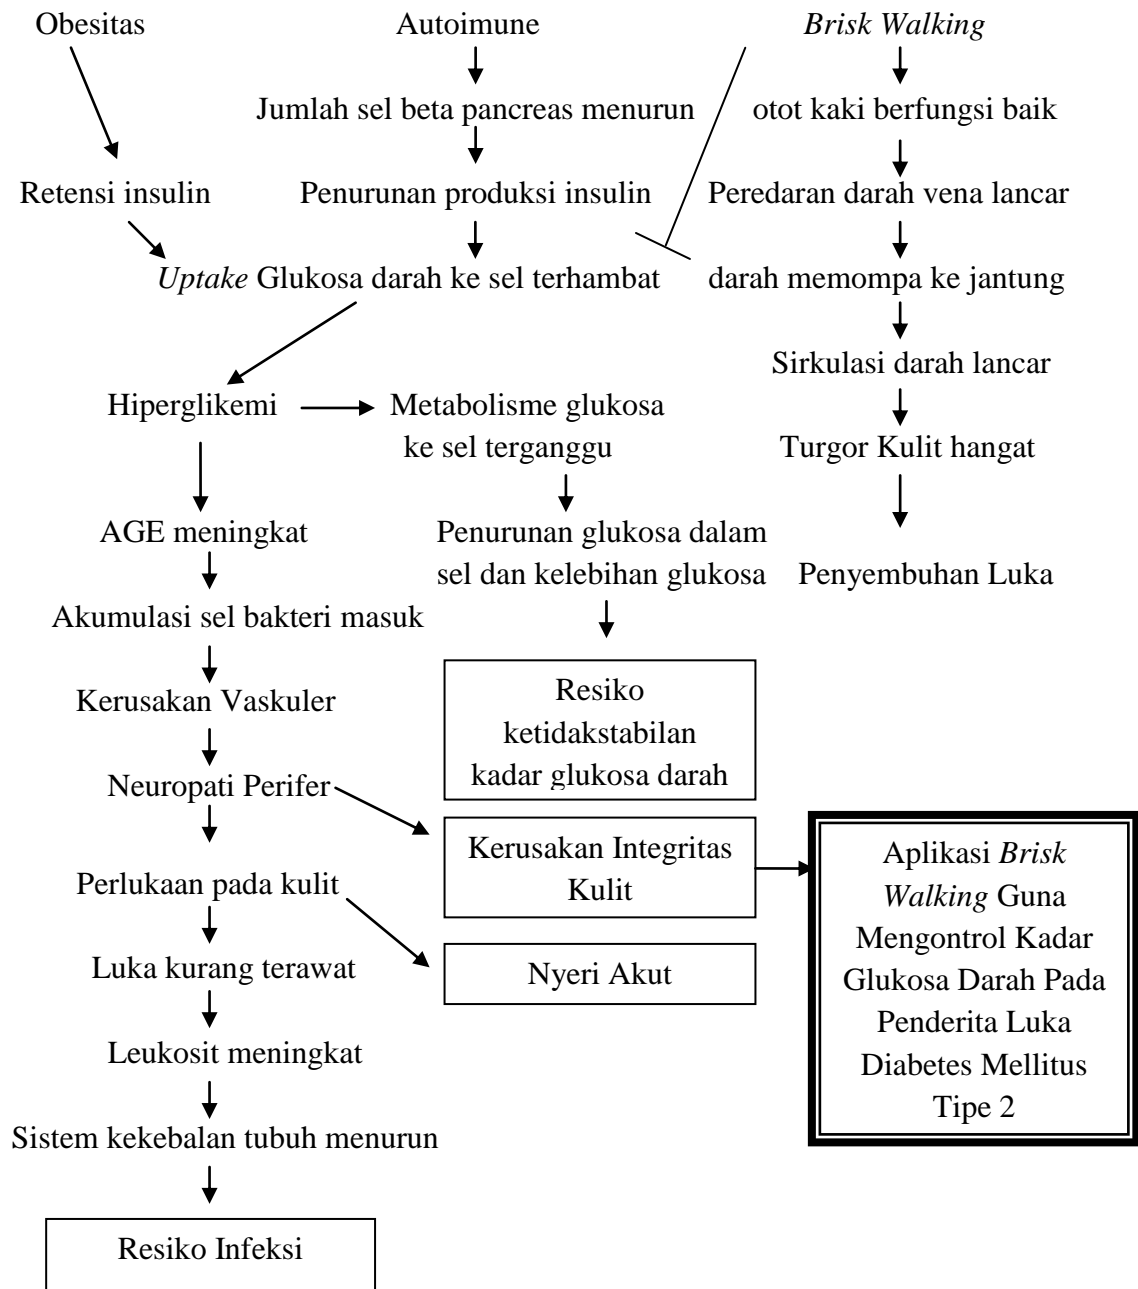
Obesitas

Retensi insulin

Autoimune

Jumlah sel beta pancreas menurun

Penurunan produksi insulin

*Uptake* Glukosa darah ke sel terhambat

*Brisk Walking*

otot kaki berfungsi baik

Peredaran darah vena lancar

darah memompa ke jantung

Sirkulasi darah lancar

Turgor Kulit hangat

Penyembuhan Luka

Hiperglikemi

Metabolisme glukosa ke sel terganggu

Penurunan glukosa dalam sel dan kelebihan glukosa

Resiko ketidakstabilan kadar glukosa darah

AGE meningkat

Akumulasi sel bakteri masuk

Kerusakan Vaskuler

Neuropati Perifer

Kerusakan Integritas Kulit

Aplikasi *Brisk Walking* Guna Mengontrol Kadar Glukosa Darah Pada Penderita Luka Diabetes Mellitus Tipe 2

Perlukaan pada kulit

Nyeri Akut

Luka kurang terawat

Leukosit meningkat

Sistem kekebalan tubuh menurun

Resiko Infeksi